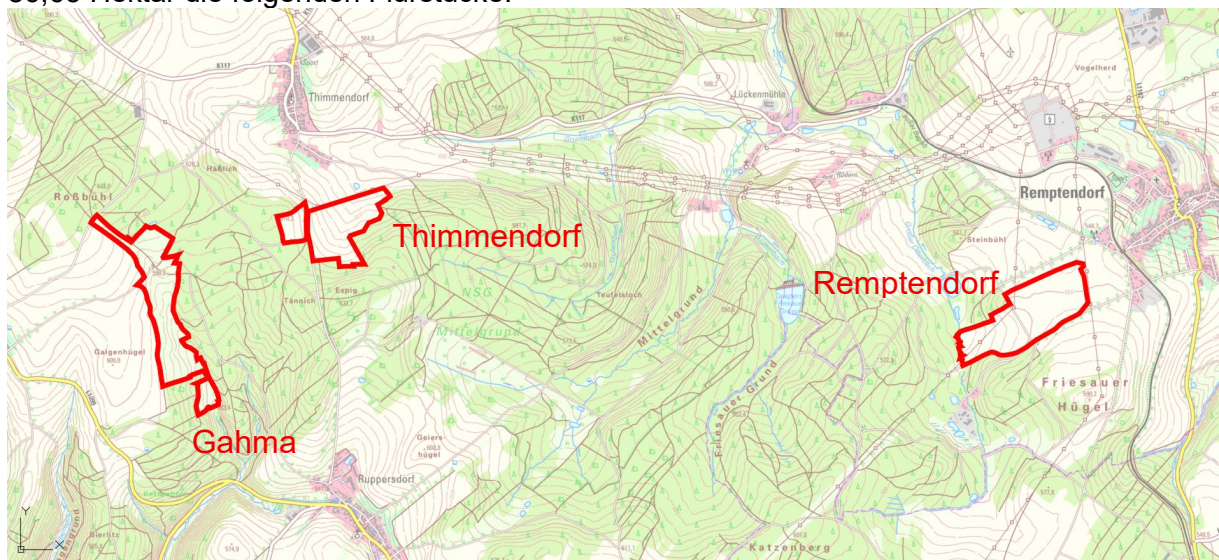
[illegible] Hektar die folgenden Flurstücke:

K117
Thimmendorf
Sport
584,6
Lückenmühle
K117
Vogelherd
Remptendorf
Roßbühl
Haßlich
Thimmendorf
Remptendorf
Steinbühl
Tännich
Espig
NSG
Mittelgrund
Teufelstisch
Mittelgrund
Galgenhügel
Friesauer Grund
Friesauer Hügel
Gahma
Geiers hügel
Ruppersdorf
Bieritz
Katzenberg
Y
X